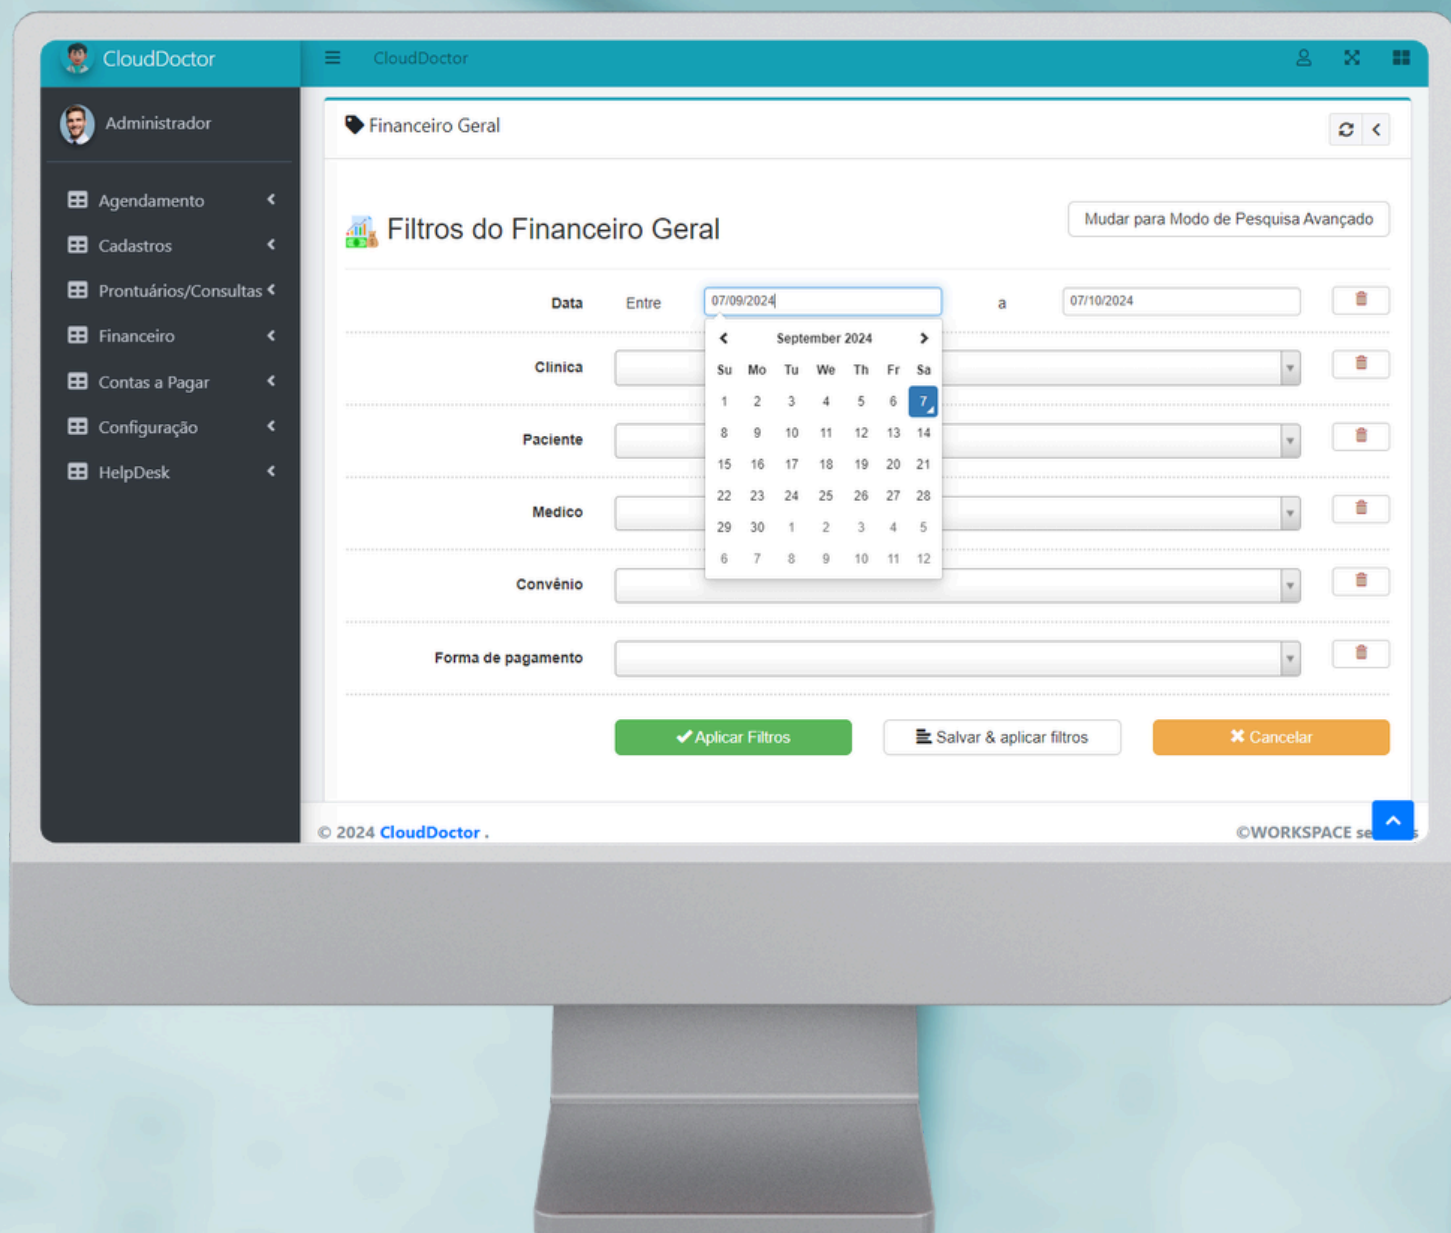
CloudDoctor

CloudDoctor

Administrador

Agendamento

Cadastros

Prontuários/Consultas

Financeiro

Contas a Pagar

Configuração

HelpDesk

Financeiro Geral

Filtros do Financeiro Geral

Mudar para Modo de Pesquisa Avançado

Data Entre 07/09/2024 a 07/10/2024

September 2024

| Su | Mo | Tu | We | Th | Fr | Sa |
|---|---|---|---|---|---|---|
| 1 | 2 | 3 | 4 | 5 | 6 | 7 |
| 8 | 9 | 10 | 11 | 12 | 13 | 14 |
| 15 | 16 | 17 | 18 | 19 | 20 | 21 |
| 22 | 23 | 24 | 25 | 26 | 27 | 28 |
| 29 | 30 | 1 | 2 | 3 | 4 | 5 |
| 6 | 7 | 8 | 9 | 10 | 11 | 12 |

Clinica

Paciente

Medico

Convênio

Forma de pagamento

Aplicar Filtros

Salvar & aplicar filtros

Cancelar

© 2024 CloudDoctor .

©WORKSPACE se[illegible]